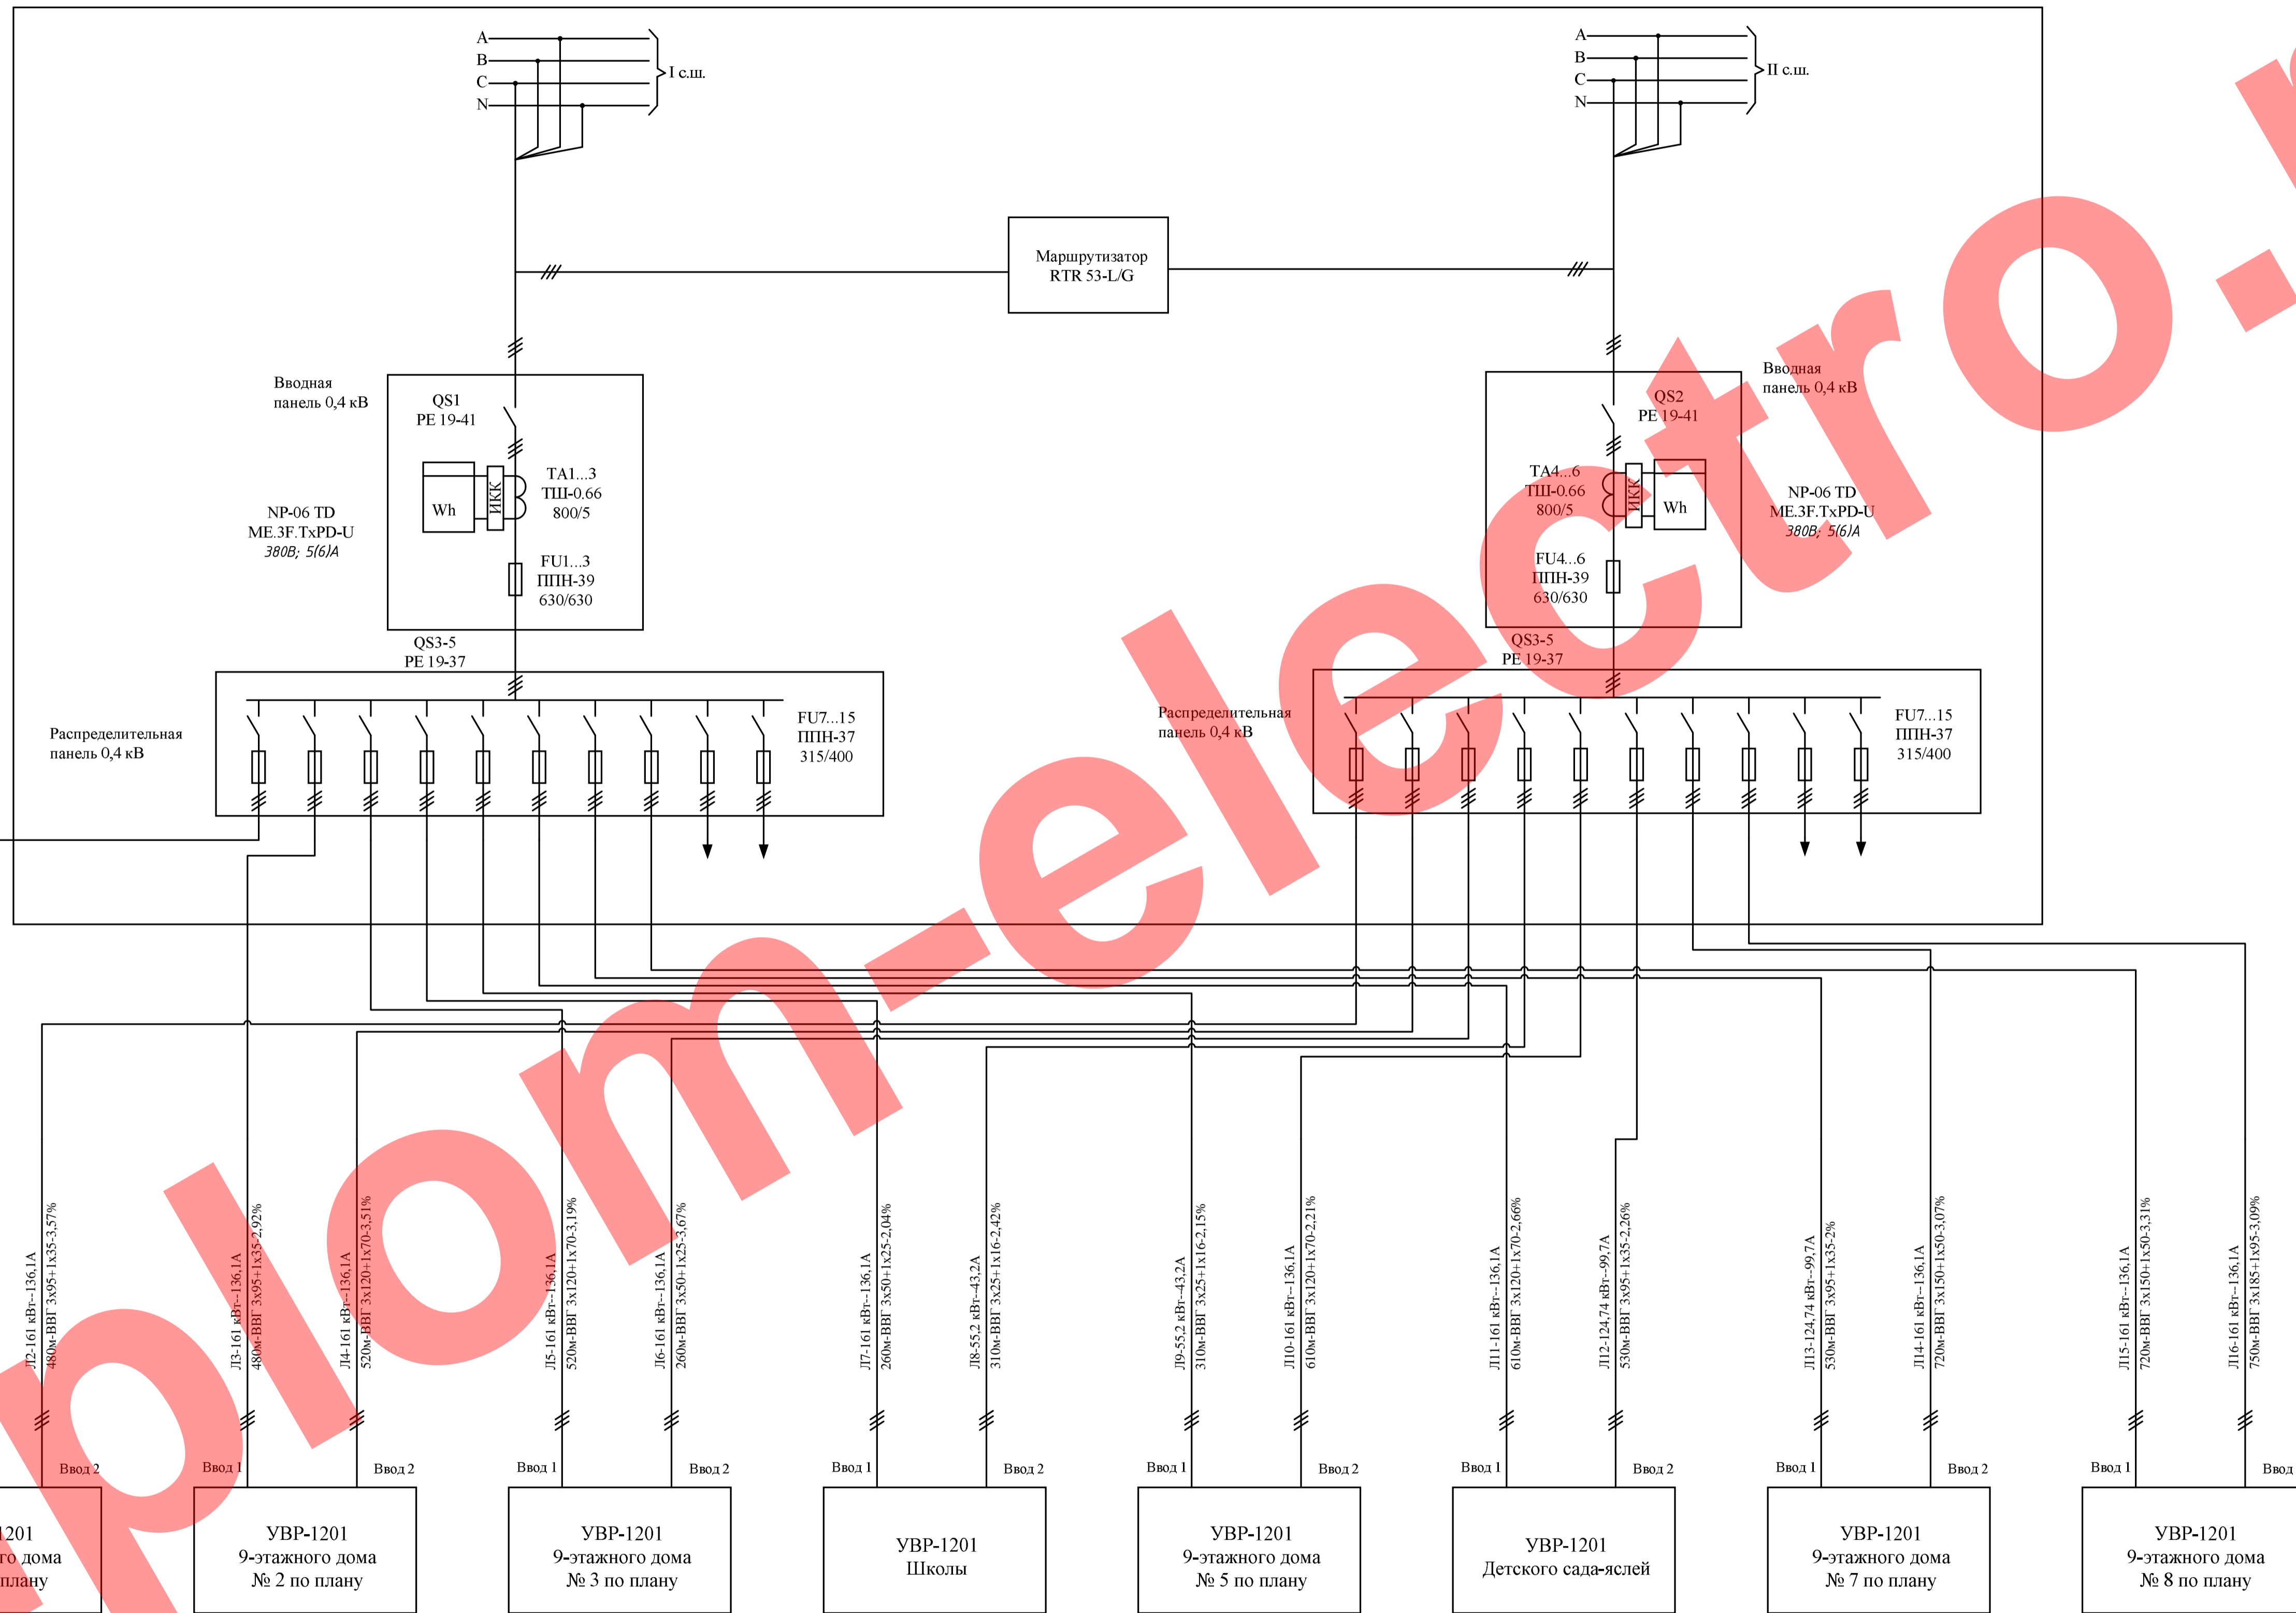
A
B
C
N
I с.ш.

A
B
C
N
II с.ш.

Маршрутизатор
RTR 53-L/G

Вводная
панель 0,4 кВ
QS1
PE 19-41
TA1...3
ТШ-0.66
800/5
Wh
ИКК
NP-06 TD
ME.3F.TxPD-U
380В; 5(6)А
FU1...3
ППН-39
630/630
QS3-5
PE 19-37

Вводная
панель 0,4 кВ
QS2
PE 19-41
TA4...6
ТШ-0.66
800/5
ИКК
Wh
NP-06 TD
ME.3F.TxPD-U
380В; 5(6)А
FU4...6
ППН-39
630/630
QS3-5
PE 19-37

Распределительная
панель 0,4 кВ
FU7...15
ППН-37
315/400

Распределительная
панель 0,4 кВ
FU7...15
ППН-37
315/400

Л2-161 кВт--136,1А
480м-ВВГ 3х95+1х35-3,57%
Л3-161 кВт--136,1А
480м-ВВГ 3х95+1х35-2,92%
Л4-161 кВт--136,1А
520м-ВВГ 3х120+1х70-3,51%
Л5-161 кВт--136,1А
520м-ВВГ 3х120+1х70-3,19%
Л6-161 кВт--136,1А
260м-ВВГ 3х50+1х25-3,67%
Л7-161 кВт--136,1А
260м-ВВГ 3х50+1х25-2,04%
Л8-55,2 кВт--43,2А
310м-ВВГ 3х25+1х16-2,42%
Л9-55,2 кВт--43,2А
310м-ВВГ 3х25+1х16-2,15%
Л10-161 кВт--136,1А
610м-ВВГ 3х120+1х70-2,21%
Л11-161 кВт--136,1А
610м-ВВГ 3х120+1х70-2,66%
Л12-124,74 кВт--99,7А
530м-ВВГ 3х95+1х35-2,26%
Л13-124,74 кВт--99,7А
530м-ВВГ 3х95+1х35-2%
Л14-161 кВт--136,1А
720м-ВВГ 3х150+1х50-3,07%
Л15-161 кВт--136,1А
720м-ВВГ 3х150+1х50-3,31%
Л16-161 кВт--136,1А
750м-ВВГ 3х185+1х95-3,09%

Ввод 2
Ввод 1
Ввод 2
Ввод 1
Ввод 2
Ввод 1
Ввод 2
Ввод 1
Ввод 2
Ввод 1
Ввод 2
Ввод 1
Ввод 2
Ввод 1
Ввод

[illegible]1201
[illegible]го дома
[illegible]плану

УВР-1201
9-этажного дома
№ 2 по плану

УВР-1201
9-этажного дома
№ 3 по плану

УВР-1201
Школы

УВР-1201
9-этажного дома
№ 5 по плану

УВР-1201
Детского сада-яслей

УВР-1201
9-этажного дома
№ 7 по плану

УВР-1201
9-этажного дома
№ 8 по плану

plom-electro.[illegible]